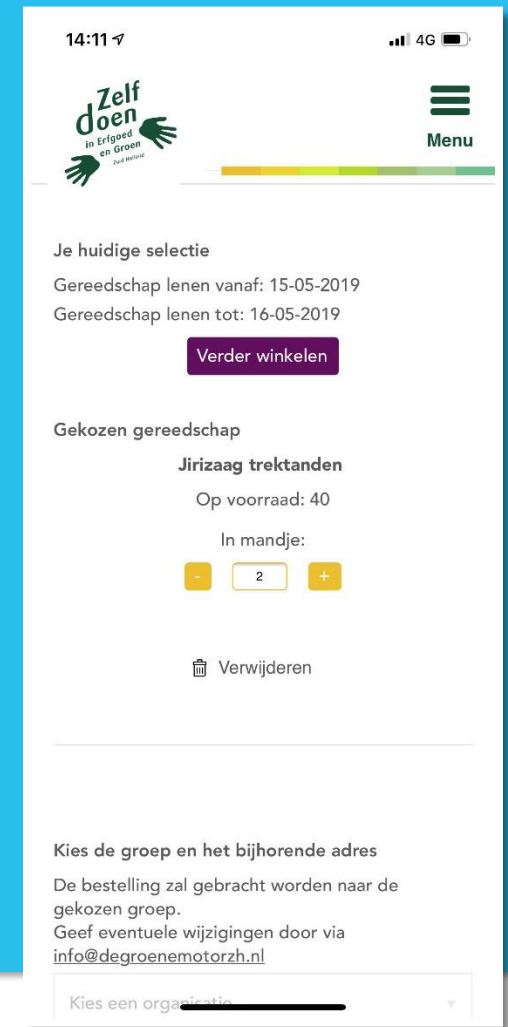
14:11

4G

Zelf doen in Erfgoed en Groen Zuid Holland

Menu

Je huidige selectie

Gereedschap lenen vanaf: 15-05-2019

Gereedschap lenen tot: 16-05-2019

Verder winkelen

Gekozen gereedschap

Jirizaag trektanden

Op voorraad: 40

In mandje:

-

2

+

Verwijderen

Kies de groep en het bijhorende adres

De bestelling zal gebracht worden naar de gekozen groep.
Geef eventuele wijzigingen door via info@degroenemotorzh.nl

Kies een orga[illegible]